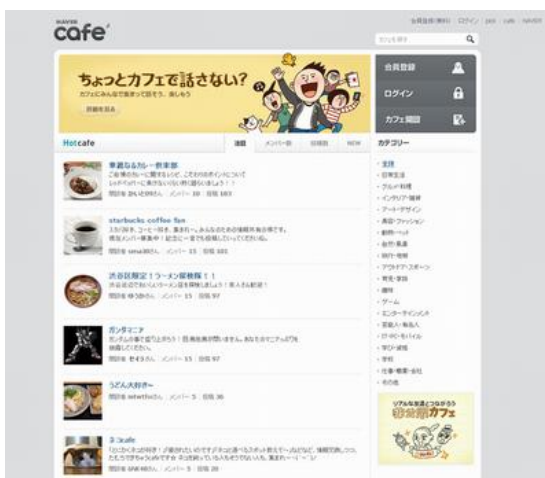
NAVER cafe

会員登録(無料) | ログイン | pick | cafe | NAVER

カフェを探す

ちょっとカフェで話さない?

カフェにみんなで集まって話そう、楽しもう

詳細を見る

会員登録

ログイン

カフェ開設

Hotcafe

話題 | メンバー数 | 投稿数 | NEW

華麗なるカレー戦車部

ご自慢のカレーに関するレシピ、こだわりのポイントについて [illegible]

開設者 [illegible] | メンバー 30 | 投稿 183

starbucks coffee fan

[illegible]

開設者 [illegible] | メンバー 15 | 投稿 103

渋谷区限定！ラーメン屋情報！！

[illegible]

開設者 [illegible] | メンバー 15 | 投稿 97

ガンダマニア

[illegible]

開設者 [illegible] | メンバー 15 | 投稿 97

うどん大好きー

開設者 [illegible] | メンバー 5 | 投稿 36

3-3cafe

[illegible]

開設者 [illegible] | メンバー 5 | 投稿 28

カテゴリー

・全体
・日常生活
・グルメ・料理
・インテリア・雑貨
・アート・デザイン
・美容・ファッション
・動物・ペット
・自然・風景
・旅行・地域
・アウトドア・スポーツ
・教育・学問
・趣味
・ゲーム
・エンターテインメント
・芸能人・有名人
・IT・PC・モバイル
・学校・研究
・学校
・仕事・職業・会社
・その他

リアルな友達とつながろう
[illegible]カフェ